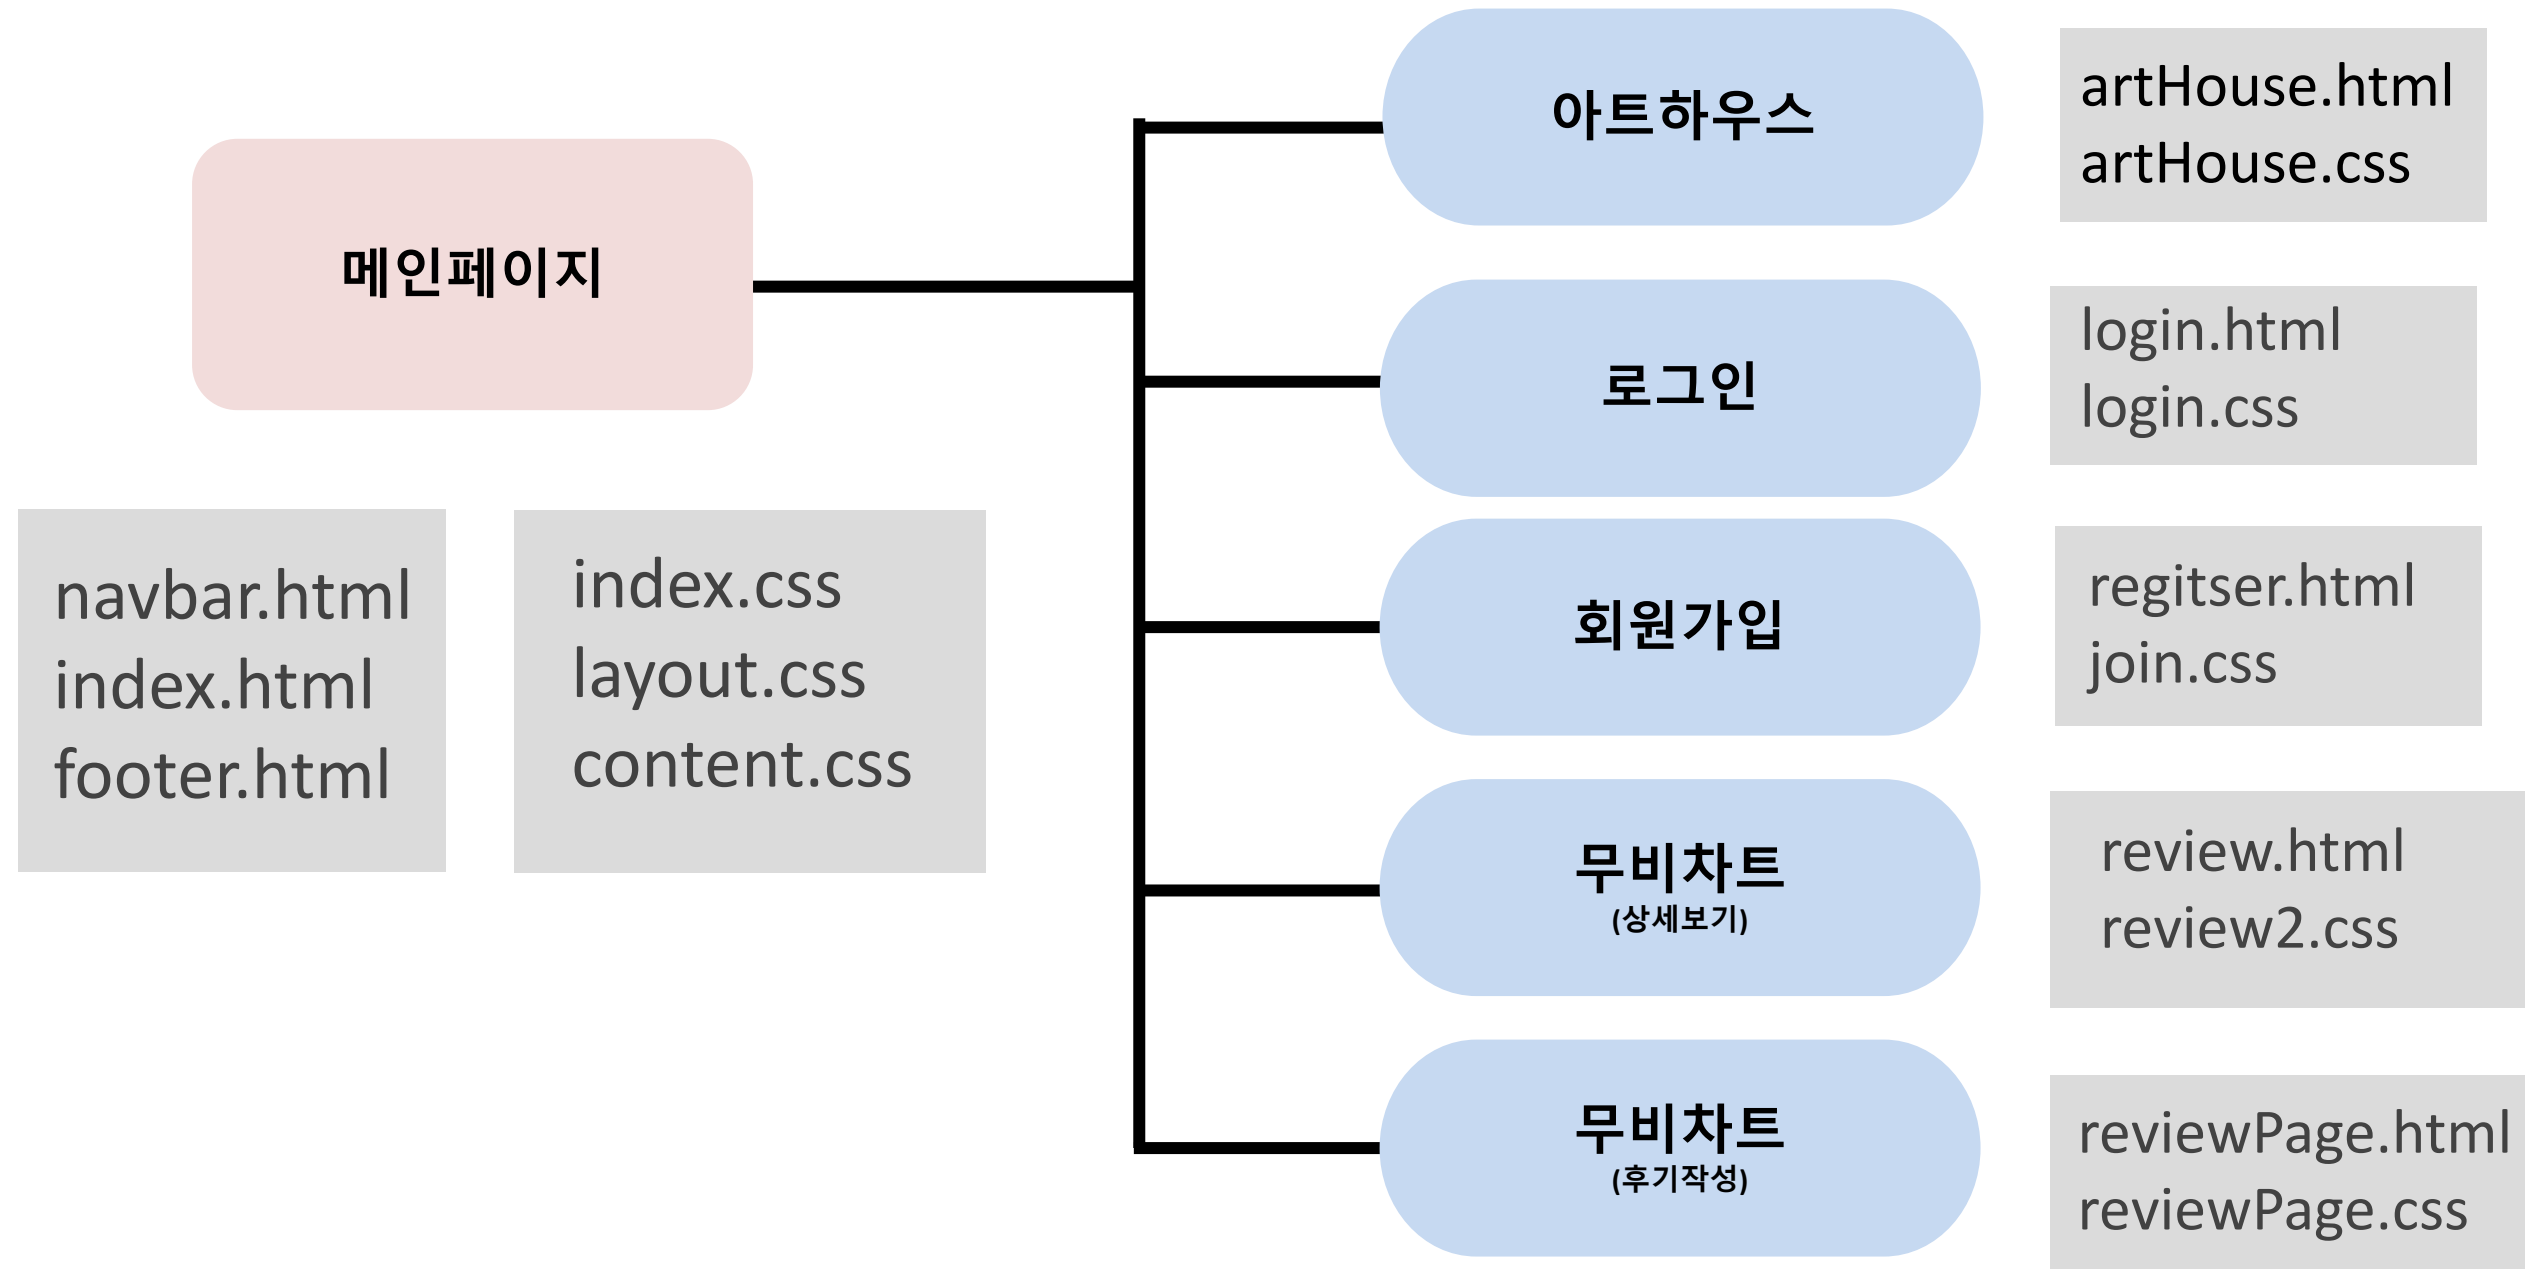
메인페이지

navbar.html
index.html
footer.html

index.css
layout.css
content.css

아트하우스

artHouse.html
artHouse.css

로그인

login.html
login.css

회원가입

regitser.html
join.css

무비차트
(상세보기)

review.html
review2.css

무비차트
(후기작성)

reviewPage.html
reviewPage.css